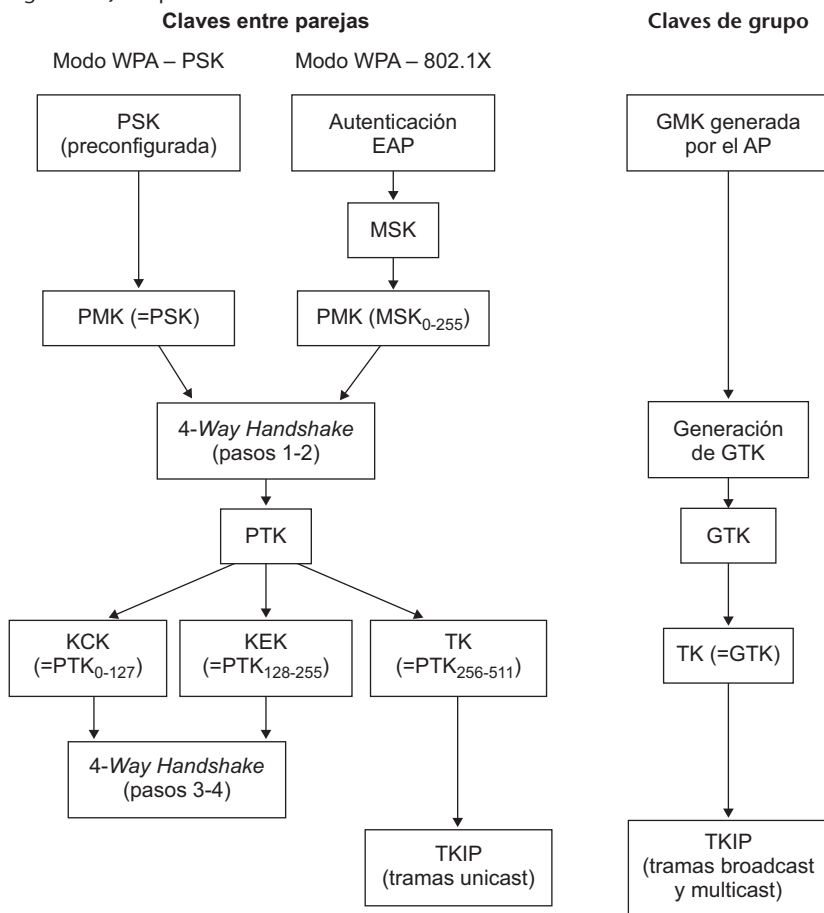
Claves entre parejas

Claves de grupo

Modo WPA – PSK

Modo WPA – 802.1X

PSK (preconfigurada)

Autenticación EAP

GMK generada por el AP

MSK

PMK (=PSK)

PMK ($MSK_{0-255}$)

4-*Way Handshake* (pasos 1-2)

Generación de GTK

PTK

GTK

KCK (=$PTK_{0-127}$)

KEK (=$PTK_{128-255}$)

TK (=$PTK_{256-511}$)

TK (=GTK)

4-*Way Handshake* (pasos 3-4)

TKIP (tramas unicast)

TKIP (tramas broadcast y multicast)